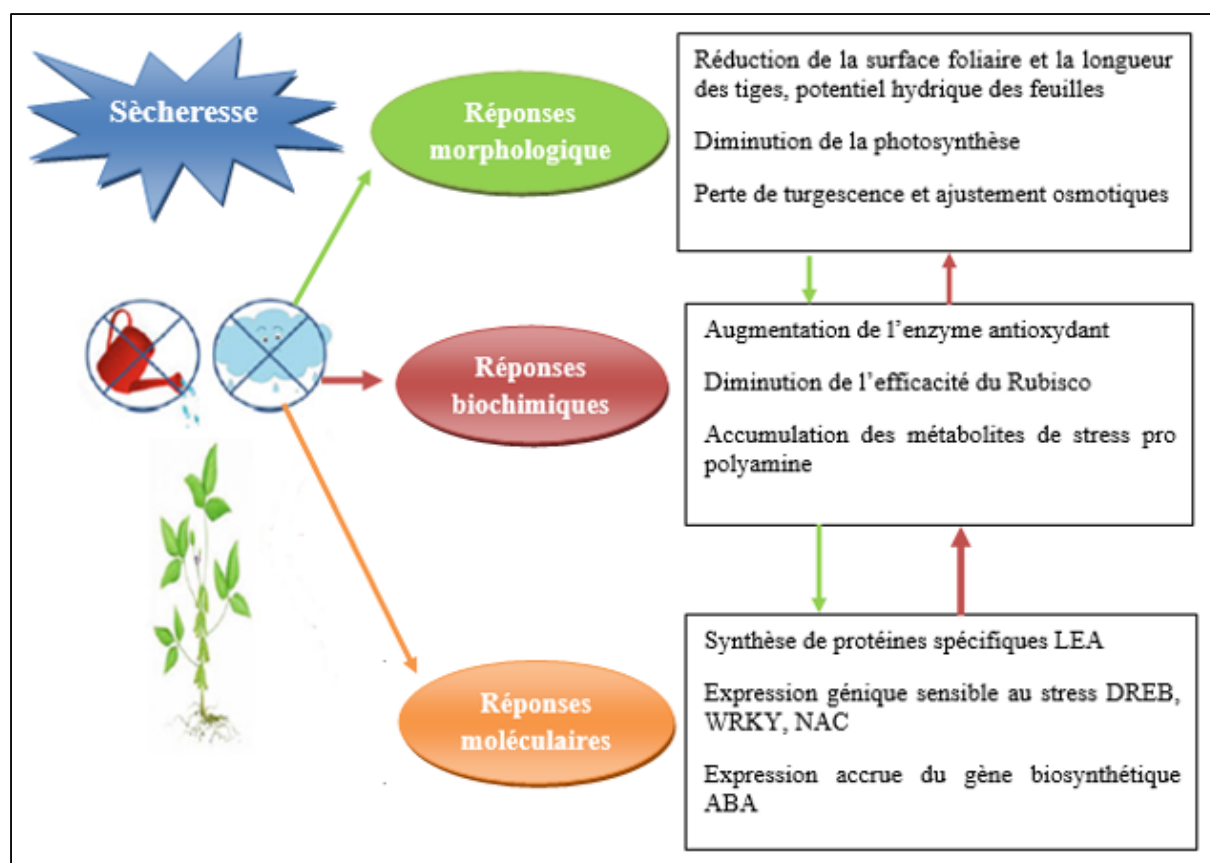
Sècheresse

Réponses morphologique

Réduction de la surface foliaire et la longueur des tiges, potentiel hydrique des feuilles

Diminution de la photosynthèse

Perte de turgescence et ajustement osmotiques

Réponses biochimiques

Augmentation de l'enzyme antioxydant

Diminution de l'efficacité du Rubisco

Accumulation des métabolites de stress pro polyamine

Réponses moléculaires

Synthèse de protéines spécifiques LEA

Expression génique sensible au stress DREB, WRKY, NAC

Expression accrue du gène biosynthétique ABA